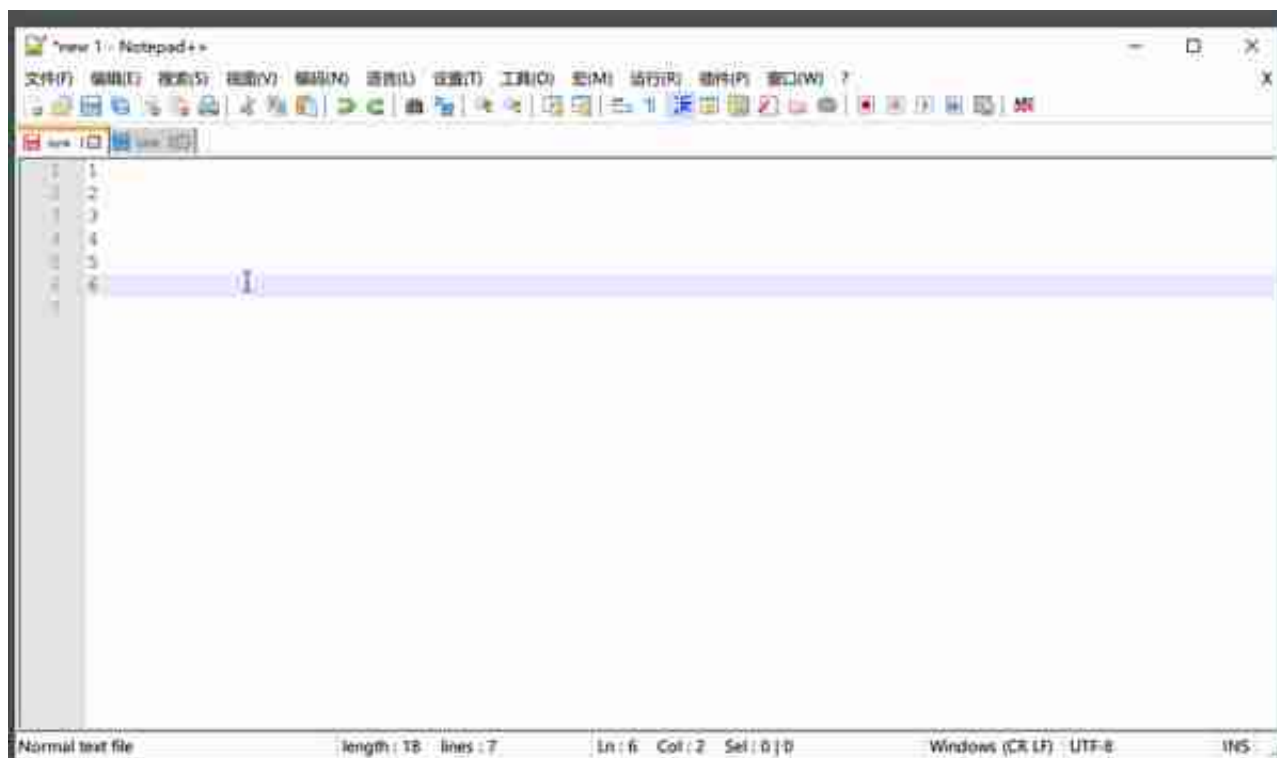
*new 1 - Notepad++

文件(F) 编辑(E) 搜索(S) 视图(V) 编码(N) 语言(L) 设置(T) 工具(O) 宏(M) 运行(R) 插件(P) 窗口(W) ?

X

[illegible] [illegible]

1 1
2 2
3 3
4 4
5 5
6 6
7

Normal text file length : 18 lines : 7 Ln : 6 Col : 2 Sel : 0 | 0 Windows (CR LF) UTF-8 INS